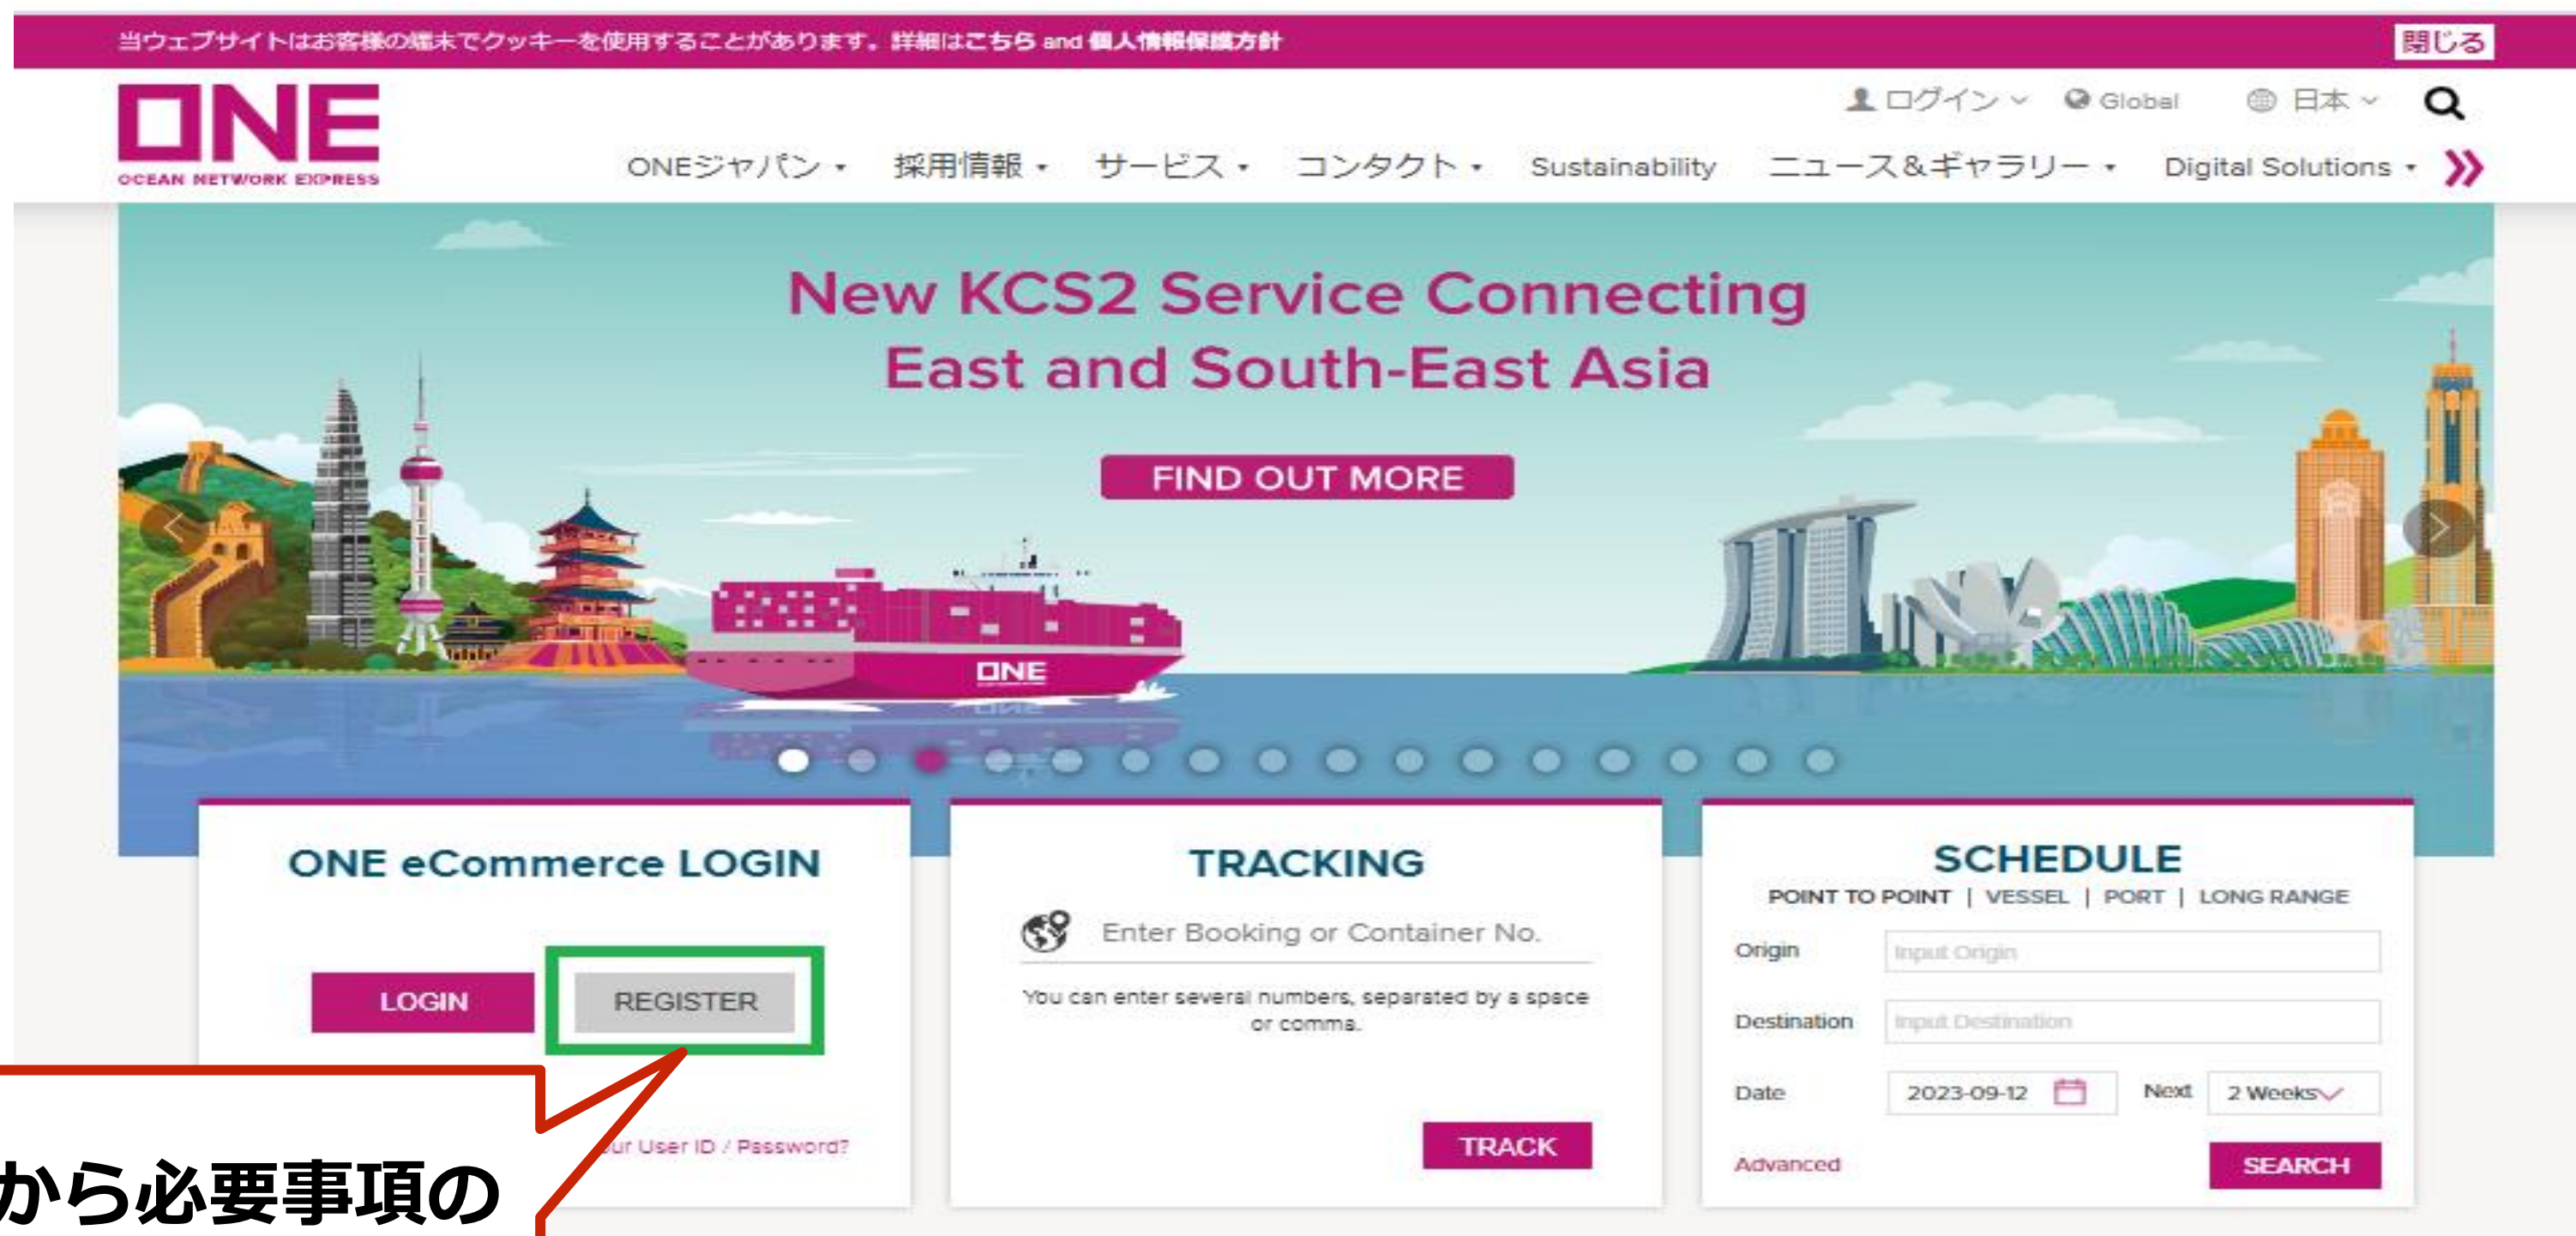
当ウェブサイトはお客様の端末でクッキーを使用することがあります。詳細はこちら and 個人情報保護方針 閉じる

ONE OCEAN NETWORK EXPRESS

ログイン Global 日本

ONEジャパン 採用情報 サービス コンタクト Sustainability ニュース＆ギャラリー Digital Solutions

New KCS2 Service Connecting East and South-East Asia

FIND OUT MORE

ONE

ONE eCommerce LOGIN

LOGIN REGISTER

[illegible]ur User ID / Password?

から必要事項の

TRACKING

Enter Booking or Container No.

You can enter several numbers, separated by a space or comma.

TRACK

SCHEDULE

POINT TO POINT | VESSEL | PORT | LONG RANGE

Origin Input Origin

Destination Input Destination

Date 2023-09-12 Next 2 Weeks

Advanced SEARCH